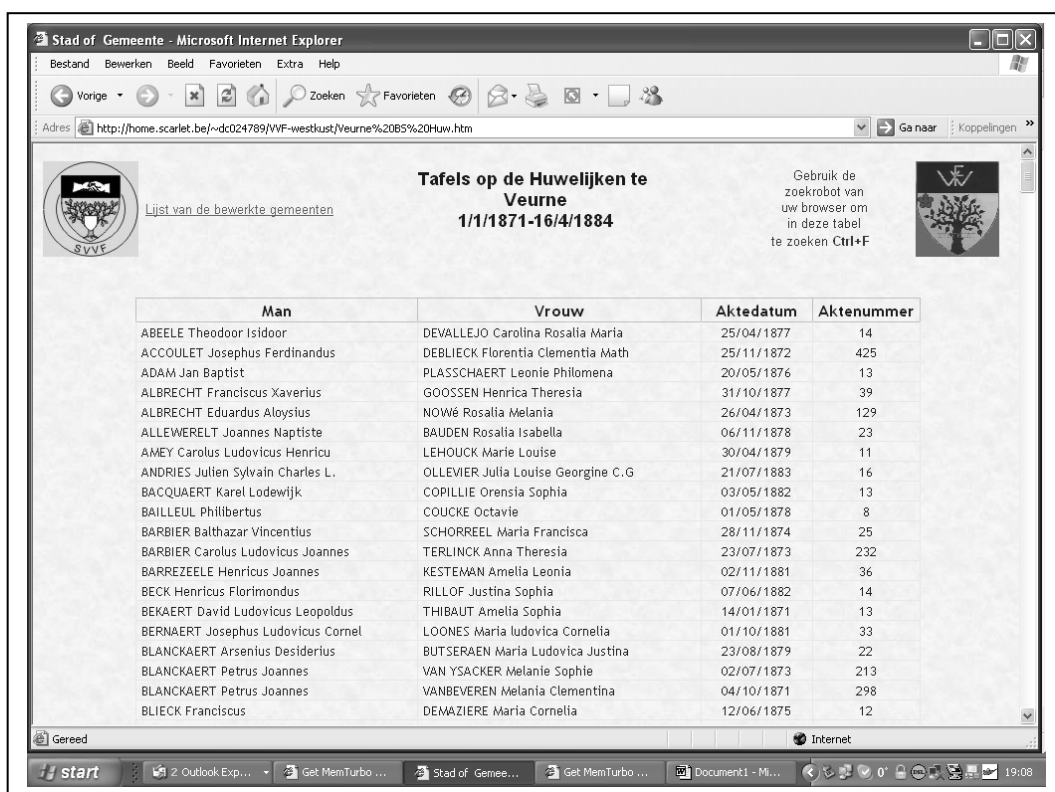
Stad of Gemeente - Microsoft Internet Explorer

Bestand Bewerken Beeld Favorieten Extra Help

Vorige Zoeken Favorieten

Adres http://home.scarlet.be/~dc024789/VVF-westkust/Veurne%20BS%20Huw.htm Ga naar Koppelingen

SVVF

Lijst van de bewerkte gemeenten

Tafels op de Huwelijken te Veurne 1/1/1871-16/4/1884

Gebruik de zoekrobot van uw browser om in deze tabel te zoeken Ctrl+F

| Man | Vrouw | Aktedatum | Aktenummer |
|---|---|---|---|
| ABEELE Theodoor Isidoor | DEVALLEJO Carolina Rosalia Maria | 25/04/1877 | 14 |
| ACCOULET Josephus Ferdinandus | DEBLIECK Florentia Clementia Math | 25/11/1872 | 425 |
| ADAM Jan Baptist | PLASSCHAERT Leonie Philomena | 20/05/1876 | 13 |
| ALBRECHT Franciscus Xaverius | GOOSSEN Henrica Theresia | 31/10/1877 | 39 |
| ALBRECHT Eduardus Aloysius | NOWé Rosalia Melania | 26/04/1873 | 129 |
| ALLEWERELT Joannes Naptiste | BAUDEN Rosalia Isabella | 06/11/1878 | 23 |
| AMEY Carolus Ludovicus Henricu | LEHOUCK Marie Louise | 30/04/1879 | 11 |
| ANDRIES Julien Sylvain Charles L. | OLLEVIER Julia Louise Georgine C.G | 21/07/1883 | 16 |
| BACQUAERT Karel Lodewijk | COPILLIE Orensia Sophia | 03/05/1882 | 13 |
| BAILLEUL Philibertus | COUCKE Octavie | 01/05/1878 | 8 |
| BARBIER Balthazar Vincentius | SCHORREEL Maria Francisca | 28/11/1874 | 25 |
| BARBIER Carolus Ludovicus Joannes | TERLINCK Anna Theresia | 23/07/1873 | 232 |
| BARREZEELE Henricus Joannes | KESTEMAN Amelia Leonia | 02/11/1881 | 36 |
| BECK Henricus Florimondus | RILLOF Justina Sophia | 07/06/1882 | 14 |
| BEKAERT David Ludovicus Leopoldus | THIBAUT Amelia Sophia | 14/01/1871 | 13 |
| BERNAERT Josephus Ludovicus Cornel | LOONES Maria ludovica Cornelia | 01/10/1881 | 33 |
| BLANCKAERT Arsenius Desiderius | BUTSERAEN Maria Ludovica Justina | 23/08/1879 | 22 |
| BLANCKAERT Petrus Joannes | VAN YSACKER Melanie Sophie | 02/07/1873 | 213 |
| BLANCKAERT Petrus Joannes | VANBEVEREN Melania Clementina | 04/10/1871 | 298 |
| BLIECK Franciscus | DEMAZIERE Maria Cornelia | 12/06/1875 | 12 |

Gereed Internet

start 2 Outlook Exp... Get MemTurbo ... Stad of Gemee... Get MemTurbo ... Document1 - Mi... 19:08